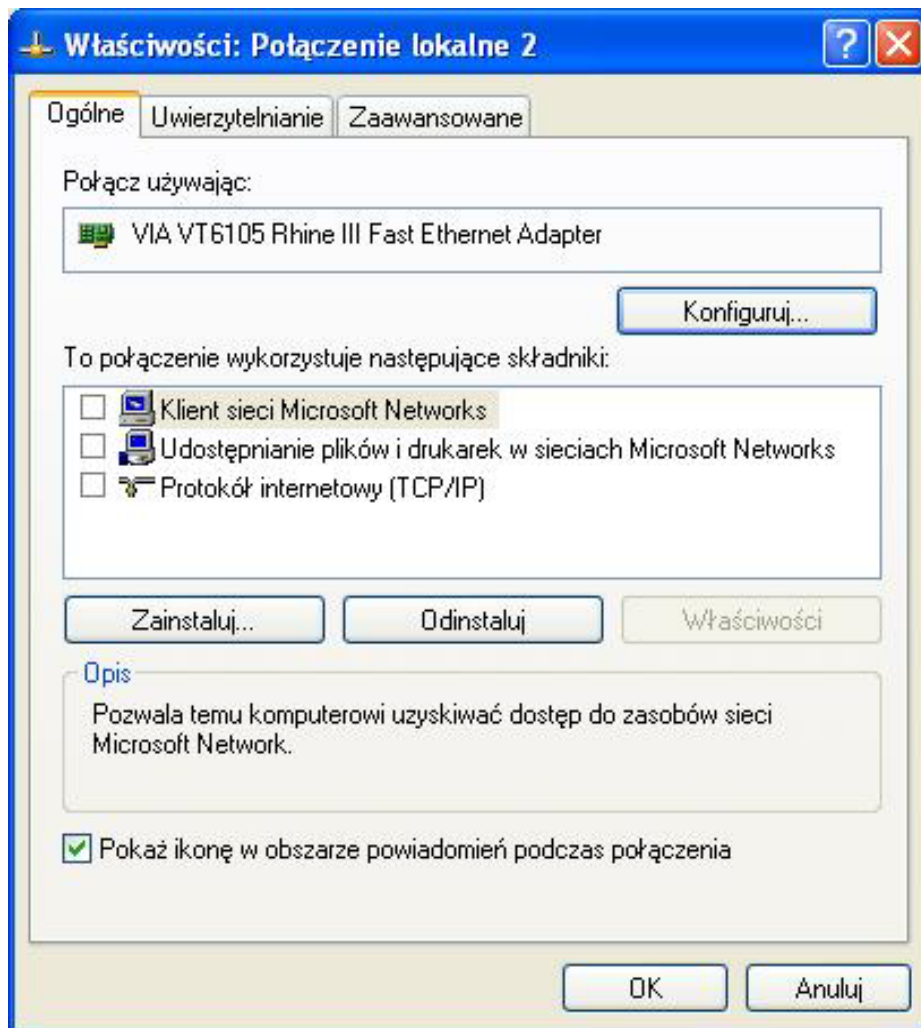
Właściwości: Połączenie lokalne 2

Ogólne | Uwierzytelnianie | Zaawansowane

Połącz używając:

VIA VT6105 Rhine III Fast Ethernet Adapter

Konfiguruj...

To połączenie wykorzystuje następujące składniki:

Klient sieci Microsoft Networks
Udostępnianie plików i drukarek w sieciach Microsoft Networks
Protokół internetowy (TCP/IP)

Zainstaluj... | Odinstaluj | Właściwości

Opis
Pozwala temu komputerowi uzyskiwać dostęp do zasobów sieci Microsoft Network.

Pokaż ikonę w obszarze powiadomień podczas połączenia

OK | Anuluj